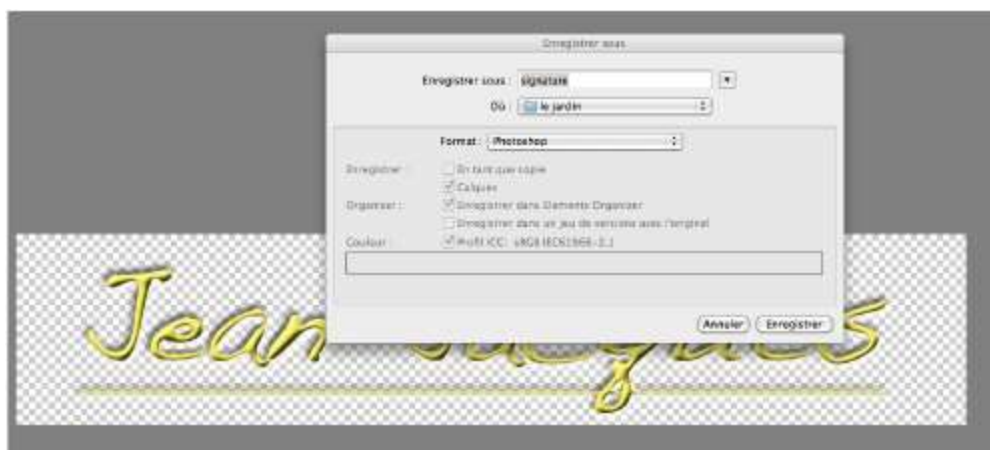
Enregistrer sous

Enregistrer sous : signature

Où : le jardin

Format : Photoshop

Enregistrer : En tant que copie

Calques

Organiser : Enregistrer dans Elements Organizer

Enregistrer dans un jeu de versions avec l'original

Couleur : Profil ICC : sRGB IEC61966-2.1

Annuler Enregistrer

Jean